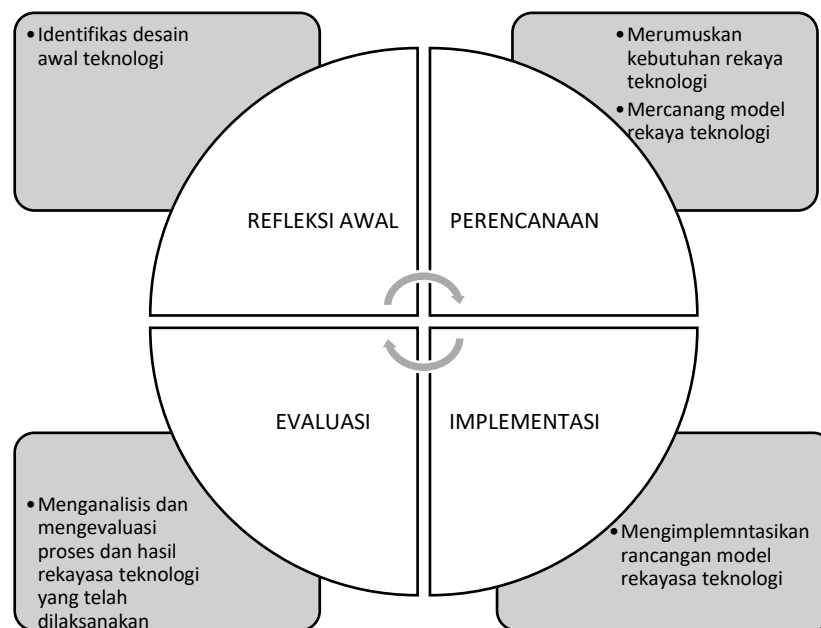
• Identifikas desain awal teknologi

• Merumuskan kebutuhan rekaya teknologi
• Mercanang model rekaya teknologi

REFLEKSI AWAL

PERENCANAAN

EVALUASI

IMPLEMENTASI

• Menganalisis dan mengevaluasi proses dan hasil rekayasa teknologi yang telah dilaksanakan

• Mengimplemntasikan rancangan model rekayasa teknologi